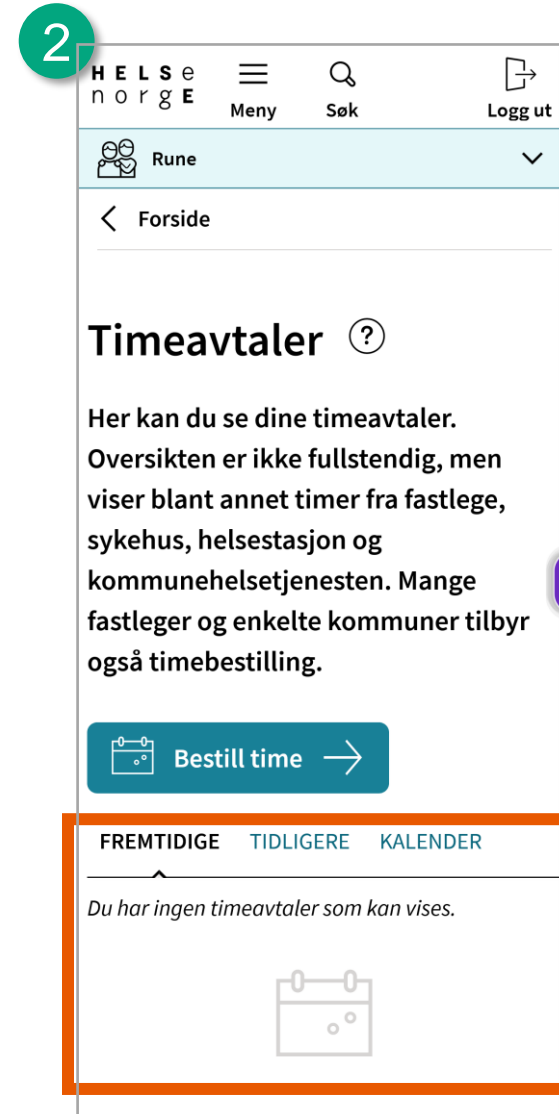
2

HELSE
norge

Meny

Søk

Logg ut

Rune

Forside

Timeavtaler ?

Her kan du se dine timeavtaler. Oversikten er ikke fullstendig, men viser blant annet timer fra fastlege, sykehus, helsestasjon og kommunehelsetjenesten. Mange fastleger og enkelte kommuner tilbyr også timebestilling.

Bestill time

FREMTIDIGE TIDLIGERE KALENDER

Du har ingen timeavtaler som kan vises.